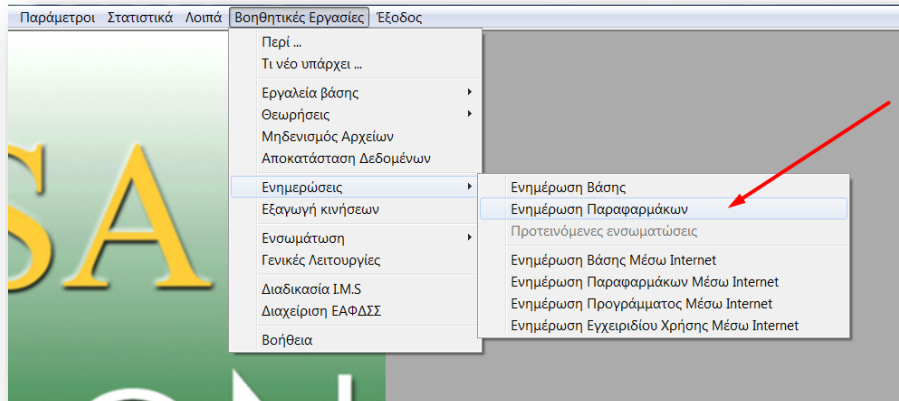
Παράμετροι Στατιστικά Λοιπά Βοηθητικές Εργασίες Έξοδος

Περί ...
Τι νέο υπάρχει ...
Εργαλεία βάσης
Θεωρήσεις
Μηδενισμός Αρχείων
Αποκατάσταση Δεδομένων
Ενημερώσεις
Εξαγωγή κινήσεων
Ενσωμάτωση
Γενικές Λειτουργίες
Διαδικασία I.M.S
Διαχείριση ΕΑΦΔΣΣ
Βοήθεια

Ενημέρωση Βάσης
Ενημέρωση Παραφαρμάκων
Προτεινόμενες ενσωματώσεις
Ενημέρωση Βάσης Μέσω Internet
Ενημέρωση Παραφαρμάκων Μέσω Internet
Ενημέρωση Προγράμματος Μέσω Internet
Ενημέρωση Εγχειριδίου Χρήσης Μέσω Internet

SA